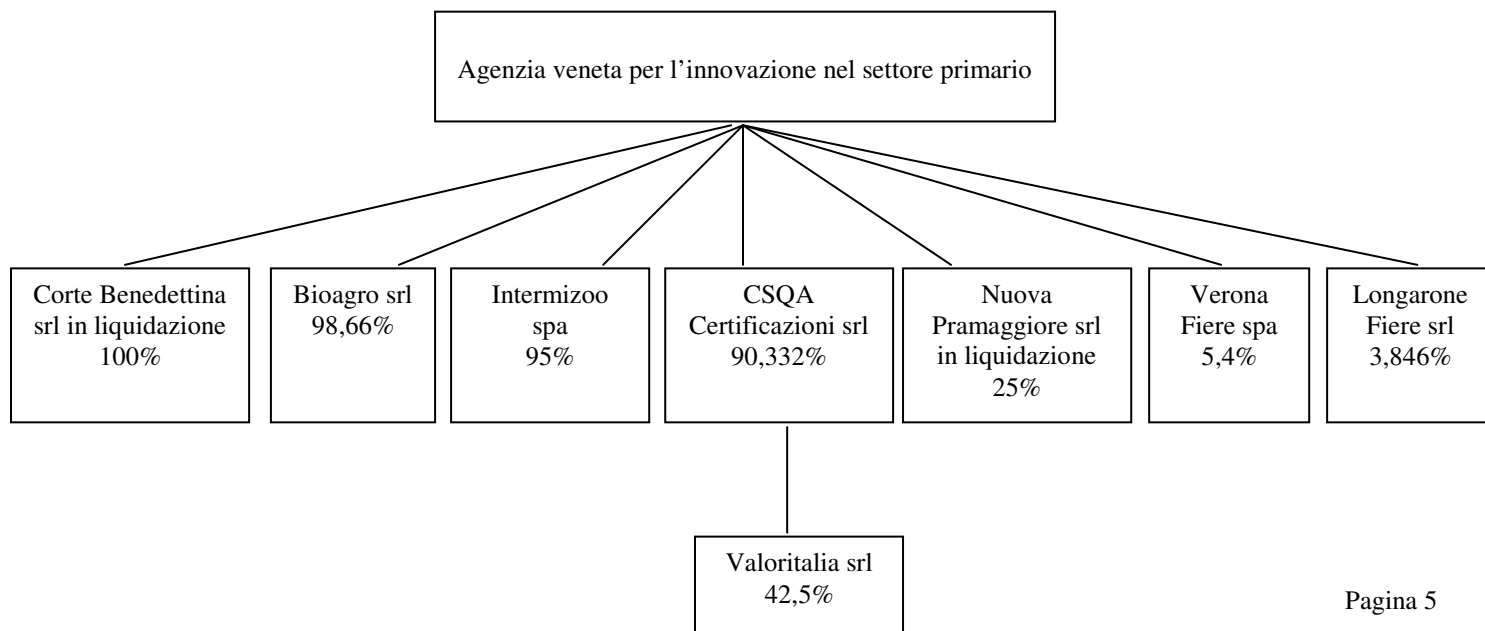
Agenzia veneta per l’innovazione nel settore primario

Corte Benedettina srl in liquidazione 100%

Bioagro srl 98,66%

Intermizoo spa 95%

CSQA Certificazioni srl 90,332%

Nuova Pramaggiore srl in liquidazione 25%

Verona Fiere spa 5,4%

Longarone Fiere srl 3,846%

Valoritalia srl 42,5%

Pagina 5